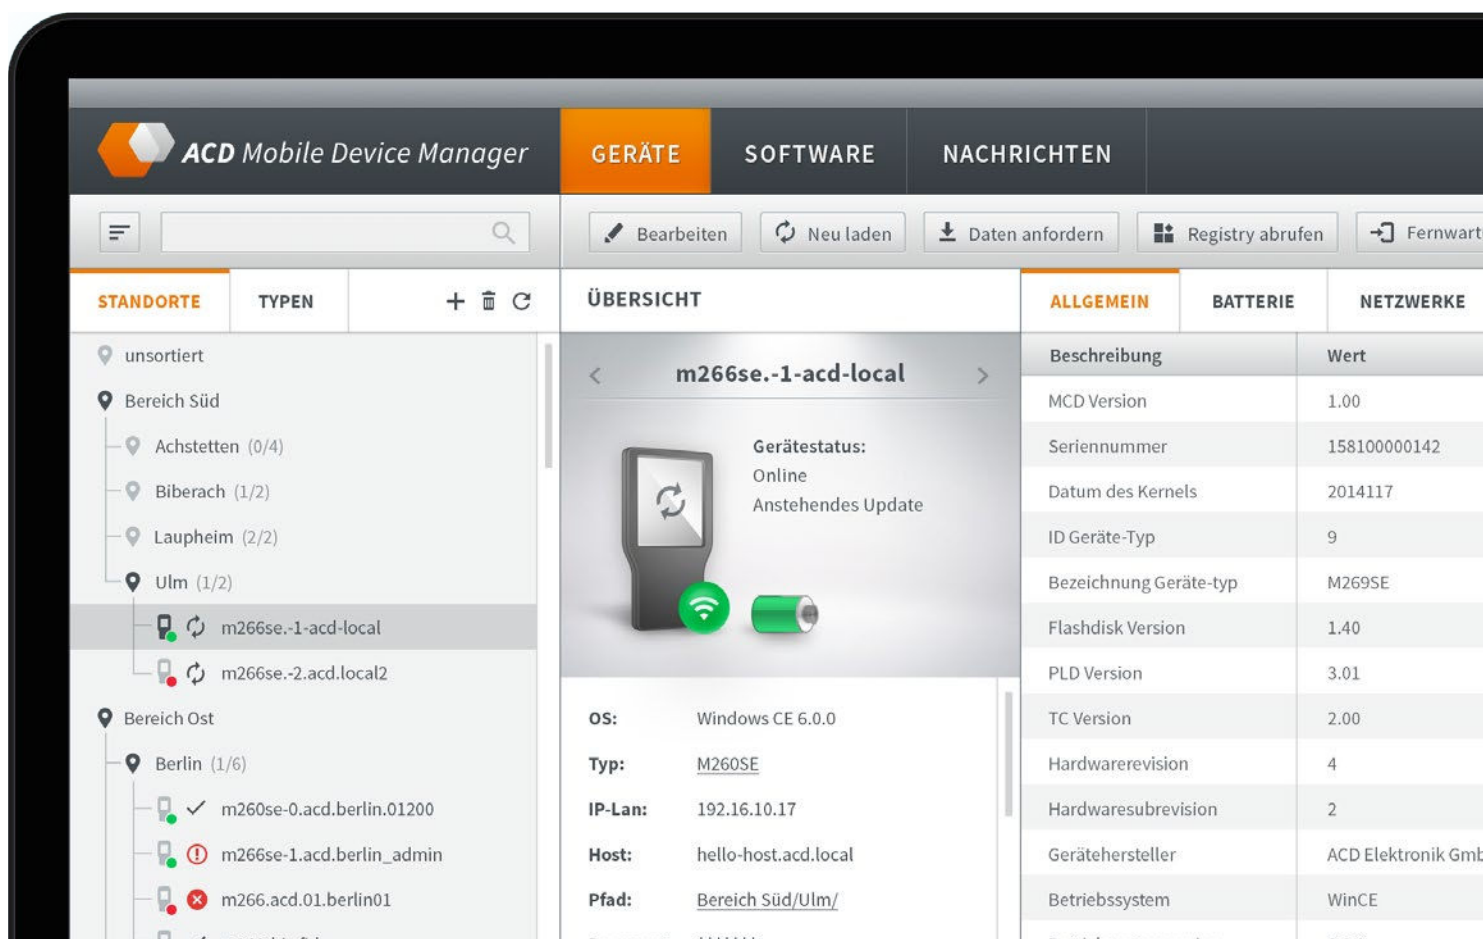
ACD Mobile Device Manager

GERÄTE SOFTWARE NACHRICHTEN

Bearbeiten Neu laden Daten anfordern Registry abrufen Fernwart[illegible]

STANDORTE TYPEN

unsortiert
Bereich Süd
Achstetten (0/4)
Biberach (1/2)
Laupheim (2/2)
Ulm (1/2)
m266se.-1-acd-local
m266se.-2.acd.local2
Bereich Ost
Berlin (1/6)
m260se-0.acd.berlin.01200
m266se-1.acd.berlin_admin
m266.acd.01.berlin01

ÜBERSICHT

m266se.-1-acd-local

Gerätestatus:
Online
Anstehendes Update

| | |
|---|---|
| OS: | Windows CE 6.0.0 |
| Typ: | M260SE |
| IP-Lan: | 192.16.10.17 |
| Host: | hello-host.acd.local |
| Pfad: | Bereich Süd/Ulm/ |

ALLGEMEIN BATTERIE NETZWERKE

| Beschreibung | Wert |
|---|---|
| MCD Version | 1.00 |
| Seriennummer | 158100000142 |
| Datum des Kernels | 2014117 |
| ID Geräte-Typ | 9 |
| Bezeichnung Geräte-typ | M269SE |
| Flashdisk Version | 1.40 |
| PLD Version | 3.01 |
| TC Version | 2.00 |
| Hardwarerevision | 4 |
| Hardwaresubrevision | 2 |
| Gerätehersteller | ACD Elektronik Gmb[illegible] |
| Betriebssystem | WinCE |